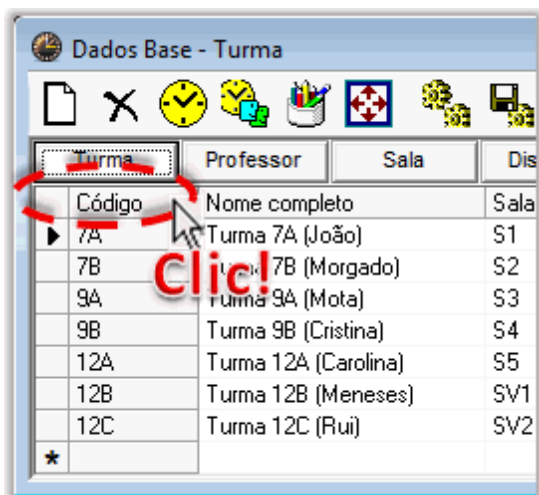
Dados Base - Turma

Turma | Professor | Sala | Dis

| | Código | Nome completo | Sala |
|---|---|---|---|
| ▶ | 7A | Turma 7A (João) | S1 |
| | 7B | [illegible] 7B (Morgado) | S2 |
| | 9A | Turma 9A (Mota) | S3 |
| | 9B | Turma 9B (Cristina) | S4 |
| | 12A | Turma 12A (Carolina) | S5 |
| | 12B | Turma 12B (Meneses) | SV1 |
| | 12C | Turma 12C (Rui) | SV2 |
| * | | | |

Clic!